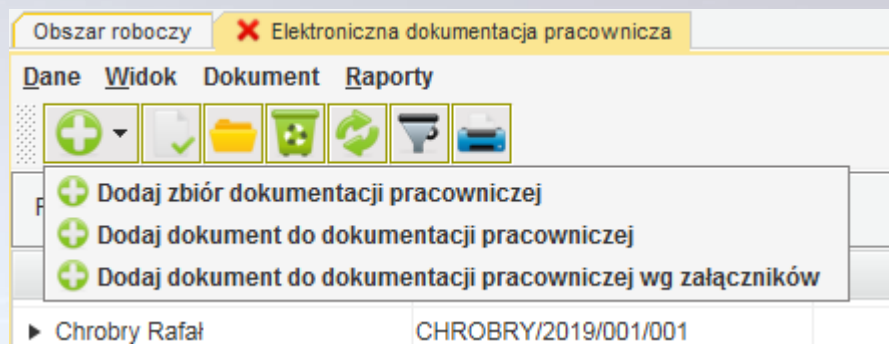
Obszar roboczy
Elektroniczna dokumentacja pracownicza

Dane Widok Dokument Raporty

Dodaj zbiór dokumentacji pracowniczej
Dodaj dokument do dokumentacji pracowniczej
Dodaj dokument do dokumentacji pracowniczej wg załączników

Chrobry Rafał CHROBRY/2019/001/001